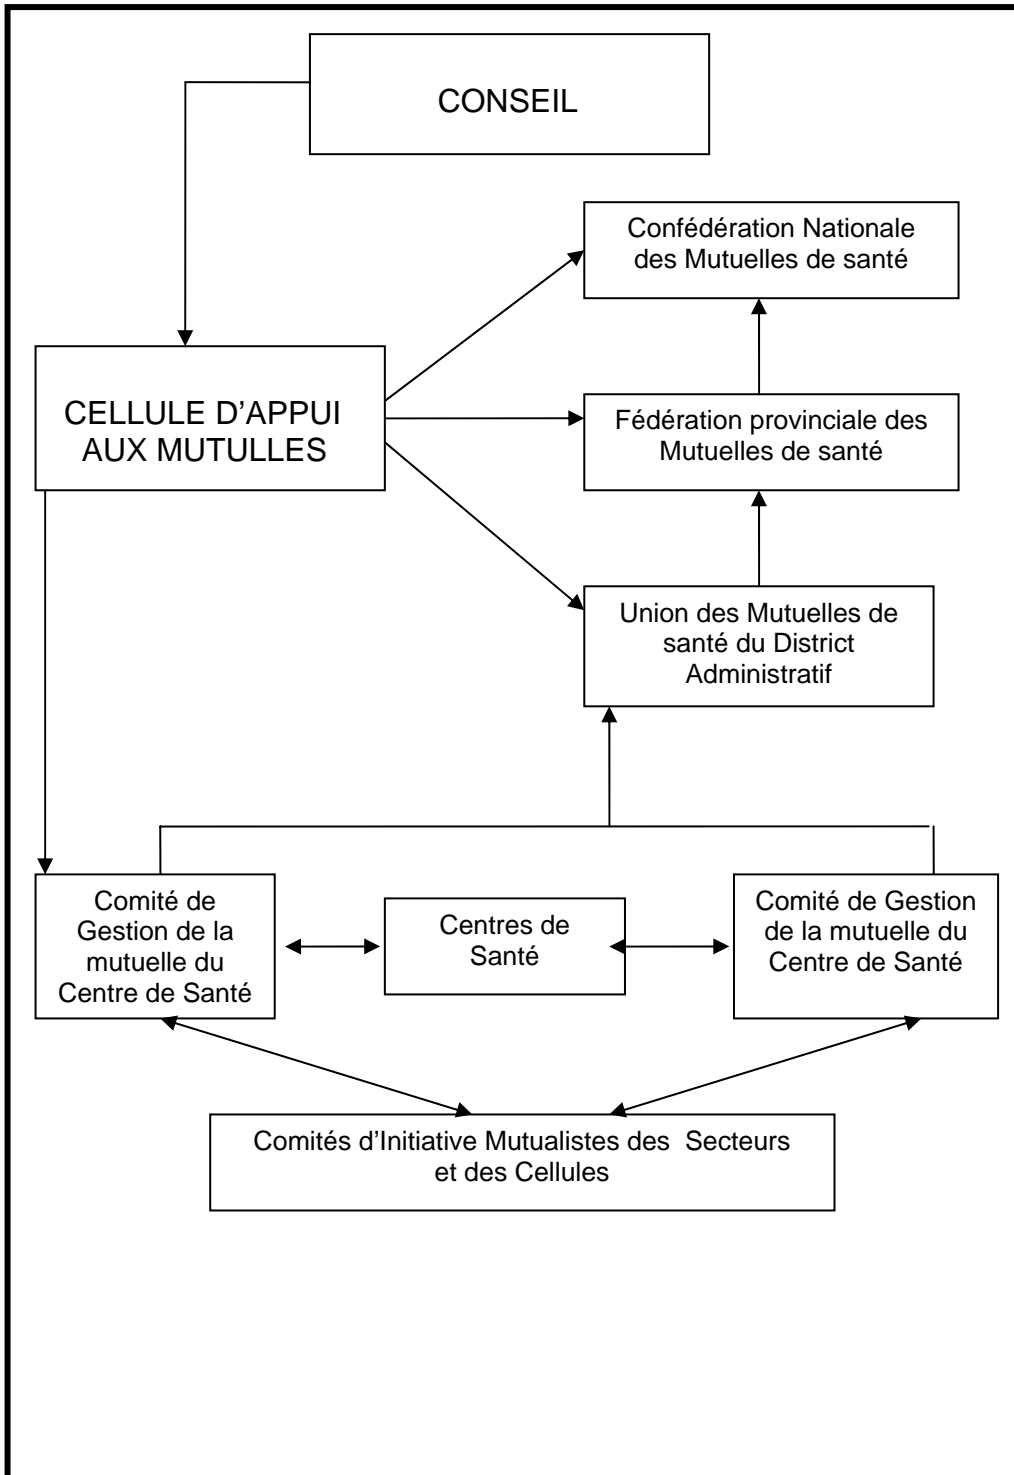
CONSEIL

Confédération Nationale des Mutuelles de santé

CELLULE D'APPUI AUX MUTULLES

Fédération provinciale des Mutuelles de santé

Union des Mutuelles de santé du District Administratif

Comité de Gestion de la mutuelle du Centre de Santé

Centres de Santé

Comité de Gestion de la mutuelle du Centre de Santé

Comités d'Initiative Mutualistes des Secteurs et des Cellules